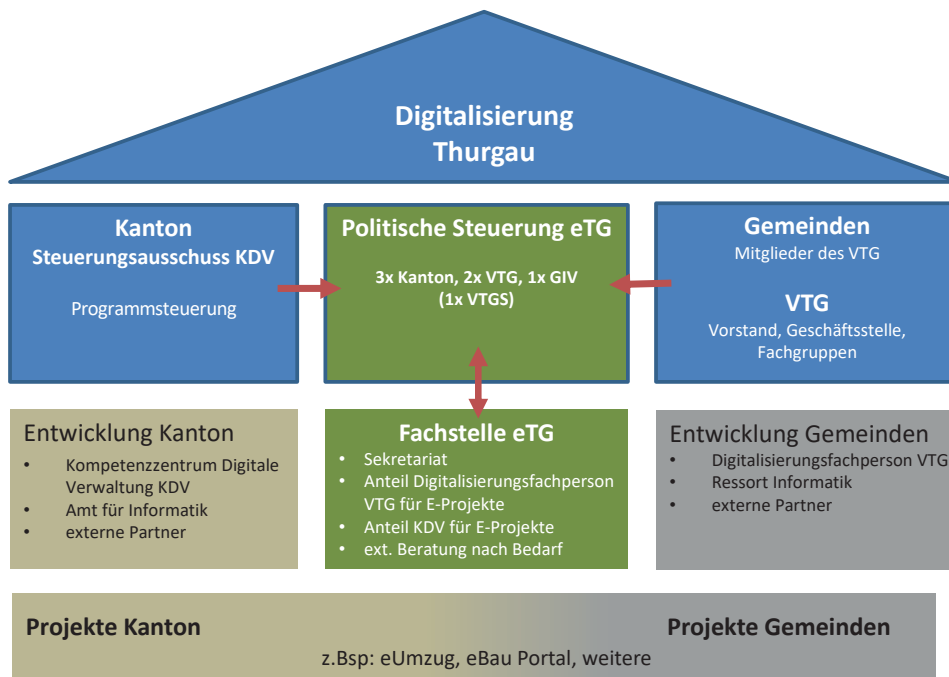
Digitalisierung Thurgau

Kanton
Steuerungsausschuss KDV

Programmsteuerung

Politische Steuerung eTG

3x Kanton, 2x VTG, 1x GIV (1x VTGS)

Gemeinden
Mitglieder des VTG

VTG
Vorstand, Geschäftsstelle, Fachgruppen

Entwicklung Kanton
- Kompetenzzentrum Digitale Verwaltung KDV
- Amt für Informatik
- externe Partner

Fachstelle eTG
- Sekretariat
- Anteil Digitalisierungsfachperson VTG für E-Projekte
- Anteil KDV für E-Projekte
- ext. Beratung nach Bedarf

Entwicklung Gemeinden
- Digitalisierungsfachperson VTG
- Ressort Informatik
- externe Partner

Projekte Kanton

Projekte Gemeinden

z.Bsp: eUmzug, eBau Portal, weitere